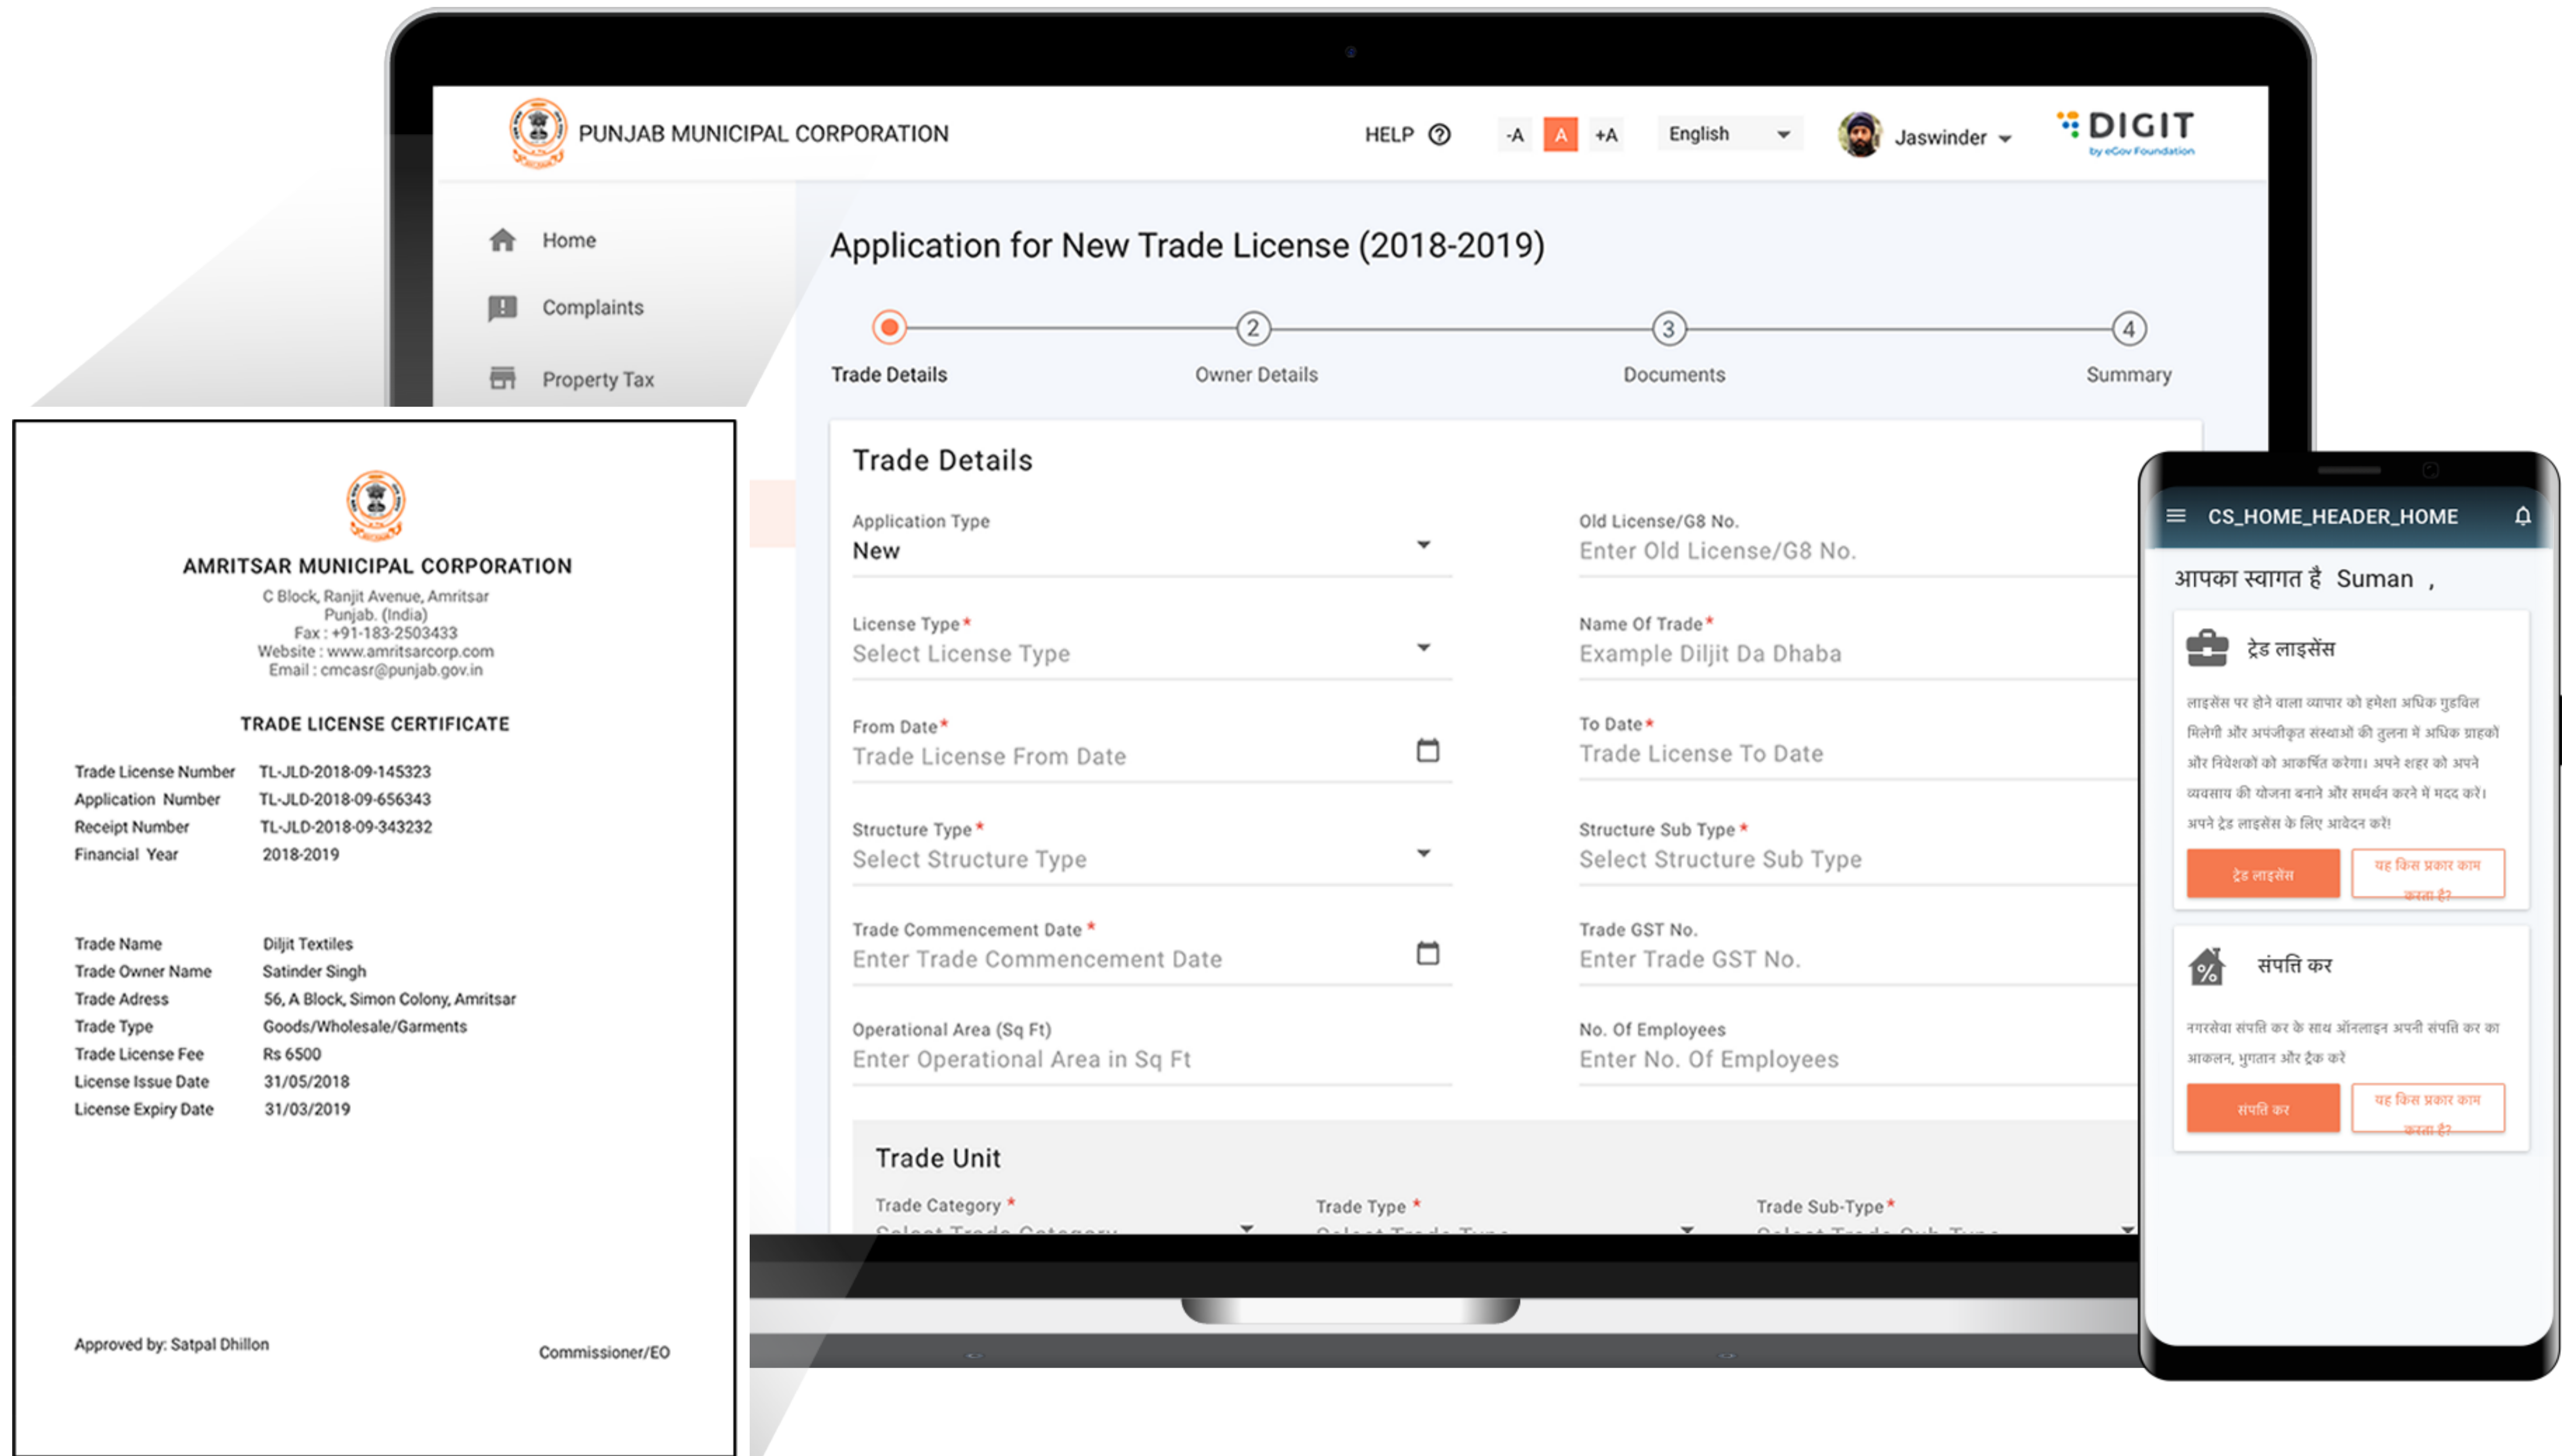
PUNJAB MUNICIPAL CORPORATION

HELP -A A +A English Jaswinder DIGIT by eGov Foundation

Home
Complaints
Property Tax

Application for New Trade License (2018-2019)

Trade Details 2 Owner Details 3 Documents 4 Summary

Trade Details

Application Type
New

Old License/G8 No.
Enter Old License/G8 No.

License Type *
Select License Type

Name Of Trade *
Example Diljit Da Dhaba

From Date *
Trade License From Date

To Date *
Trade License To Date

Structure Type *
Select Structure Type

Structure Sub Type *
Select Structure Sub Type

Trade Commencement Date *
Enter Trade Commencement Date

Trade GST No.
Enter Trade GST No.

Operational Area (Sq Ft)
Enter Operational Area in Sq Ft

No. Of Employees
Enter No. Of Employees

Trade Unit

Trade Category * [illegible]
Trade Type * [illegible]
Trade Sub-Type * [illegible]

AMRITSAR MUNICIPAL CORPORATION
C Block, Ranjit Avenue, Amritsar
Punjab. (India)
Fax : +91-183-2503433
Website : www.amritsarcorp.com
Email : cmcasr@punjab.gov.in

TRADE LICENSE CERTIFICATE

| Trade License Number | TL-JLD-2018-09-145323 |
|---|---|
| Application Number | TL-JLD-2018-09-656343 |
| Receipt Number | TL-JLD-2018-09-343232 |
| Financial Year | 2018-2019 |

| Trade Name | Diljit Textiles |
|---|---|
| Trade Owner Name | Satinder Singh |
| Trade Adress | 56, A Block, Simon Colony, Amritsar |
| Trade Type | Goods/Wholesale/Garments |
| Trade License Fee | Rs 6500 |
| License Issue Date | 31/05/2018 |
| License Expiry Date | 31/03/2019 |

Approved by: Satpal Dhillon

Commissioner/EO

CS_HOME_HEADER_HOME

आपका स्वागत है Suman ,

ट्रेड लाइसेंस

लाइसेंस पर होने वाला व्यापार को हमेशा अधिक गुडविल मिलेगी और अपंजीकृत संस्थाओं की तुलना में अधिक ग्राहकों और निवेशकों को आकर्षित करेगा। अपने शहर को अपने व्यवसाय की योजना बनाने और समर्थन करने में मदद करें। अपने ट्रेड लाइसेंस के लिए आवेदन करें!

ट्रेड लाइसेंस
यह किस प्रकार काम करता है?

संपत्ति कर

नगरसेवा संपत्ति कर के साथ ऑनलाइन अपनी संपत्ति कर का आकलन, भुगतान और ट्रैक करें

संपत्ति कर
यह किस प्रकार काम करता है?